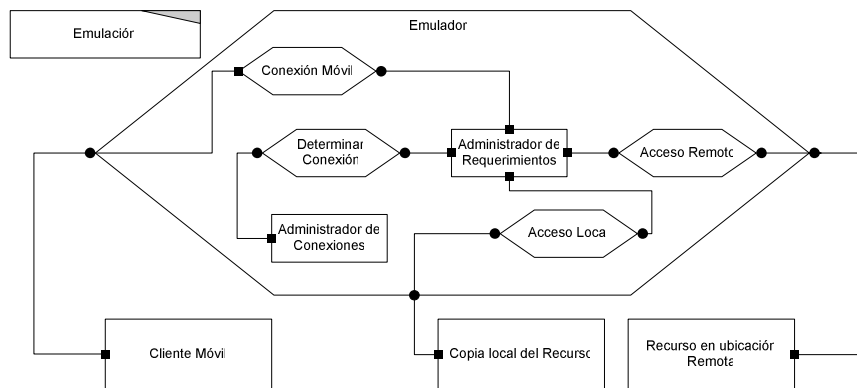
Emulación

Emulador

Conexión Móvil

Determinar Conexión

Administrador de Requerimientos

Acceso Remoto

Administrador de Conexiones

Acceso Local

Cliente Móvil

Copia local del Recurso

Recurso en ubicación Remota